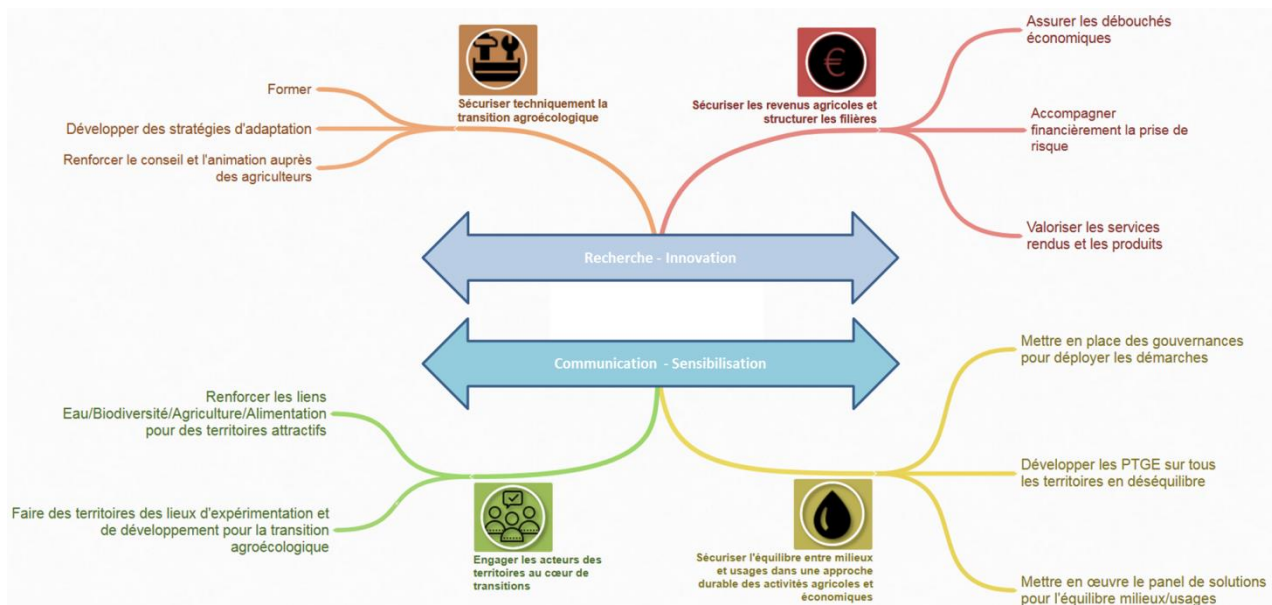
Sécuriser techniquement la transition agroécologique

Former

Développer des stratégies d'adaptation

Renforcer le conseil et l'animation auprès des agriculteurs

Sécuriser les revenus agricoles et structurer les filières

Assurer les débouchés économiques

Accompagner financièrement la prise de risque

Valoriser les services rendus et les produits

Recherche - Innovation

Communication - Sensibilisation

Renforcer les liens Eau/Biodiversité/Agriculture/Alimentation pour des territoires attractifs

Faire des territoires des lieux d'expérimentation et de développement pour la transition agroécologique

Engager les acteurs des territoires au cœur de transitions

Sécuriser l'équilibre entre milieux et usages dans une approche durable des activités agricoles et économiques

Mettre en place des gouvernances pour déployer les démarches

Développer les PTGE sur tous les territoires en déséquilibre

Mettre en œuvre le panel de solutions pour l'équilibre milieux/usages